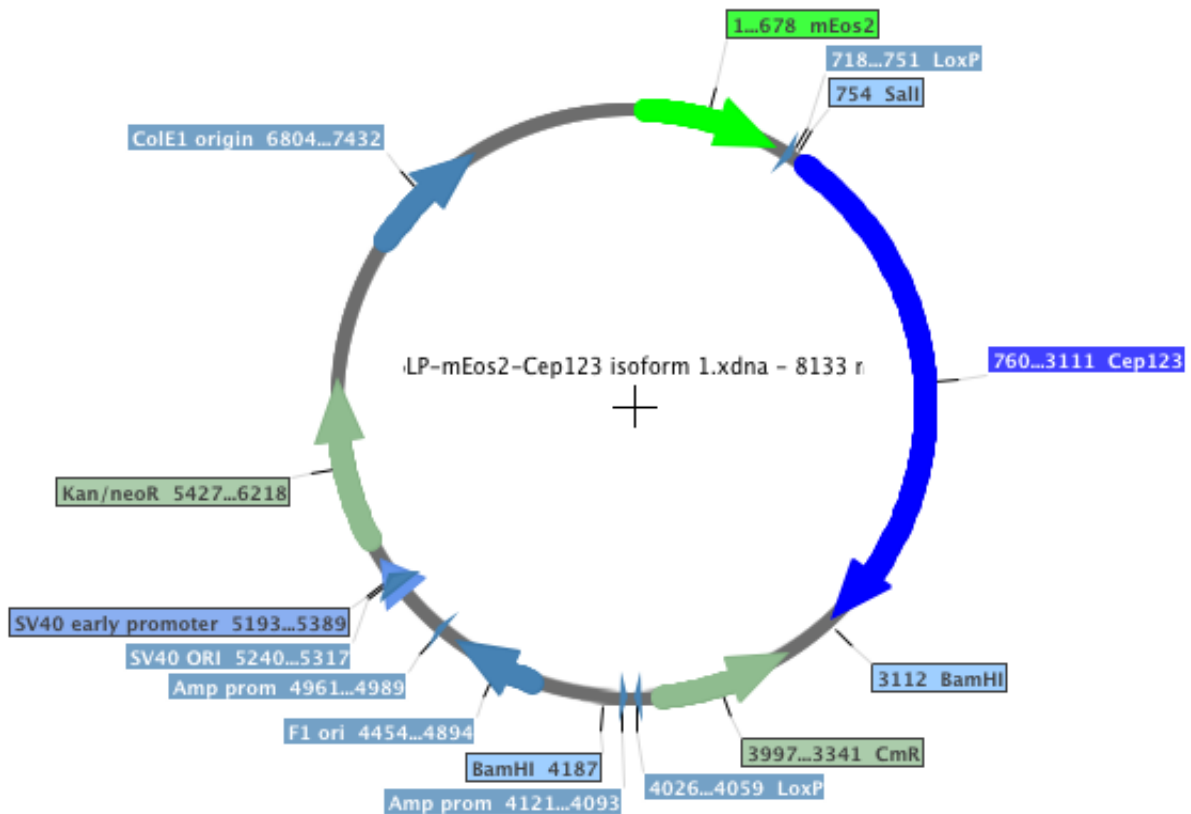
1...678 mEos2

718...751 LoxP

754 SalI

ColE1 origin 6804...7432

LP-mEos2-Cep123 isoform 1.xdna - 8133 r

760...3111 Cep123

Kan/neoR 5427...6218

SV40 early promoter 5193...5389

SV40 ORI 5240...5317

Amp prom 4961...4989

3112 BamHI

F1 ori 4454...4894

3997...3341 CmR

BamHI 4187

4026...4059 LoxP

Amp prom 4121...4093